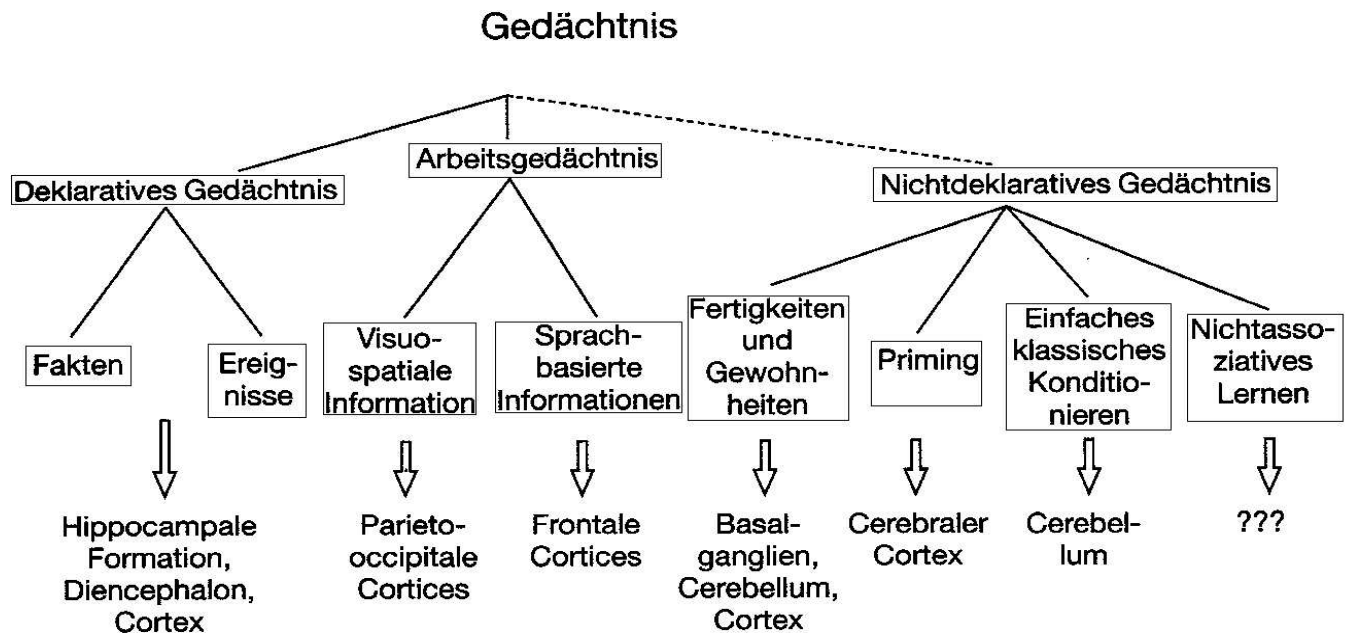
Gedächtnis

Deklaratives Gedächtnis

Arbeitsgedächtnis

Nichtdeklaratives Gedächtnis

Fakten

Ereignisse

Visuospatiale Information

Sprachbasierte Informationen

Fertigkeiten und Gewohnheiten

Priming

Einfaches klassisches Konditionieren

Nichtassoziatives Lernen

Hippocampale Formation, Diencephalon, Cortex

Parietooccipitale Cortices

Frontale Cortices

Basalganglien, Cerebellum, Cortex

Cerebraler Cortex

Cerebellum

???